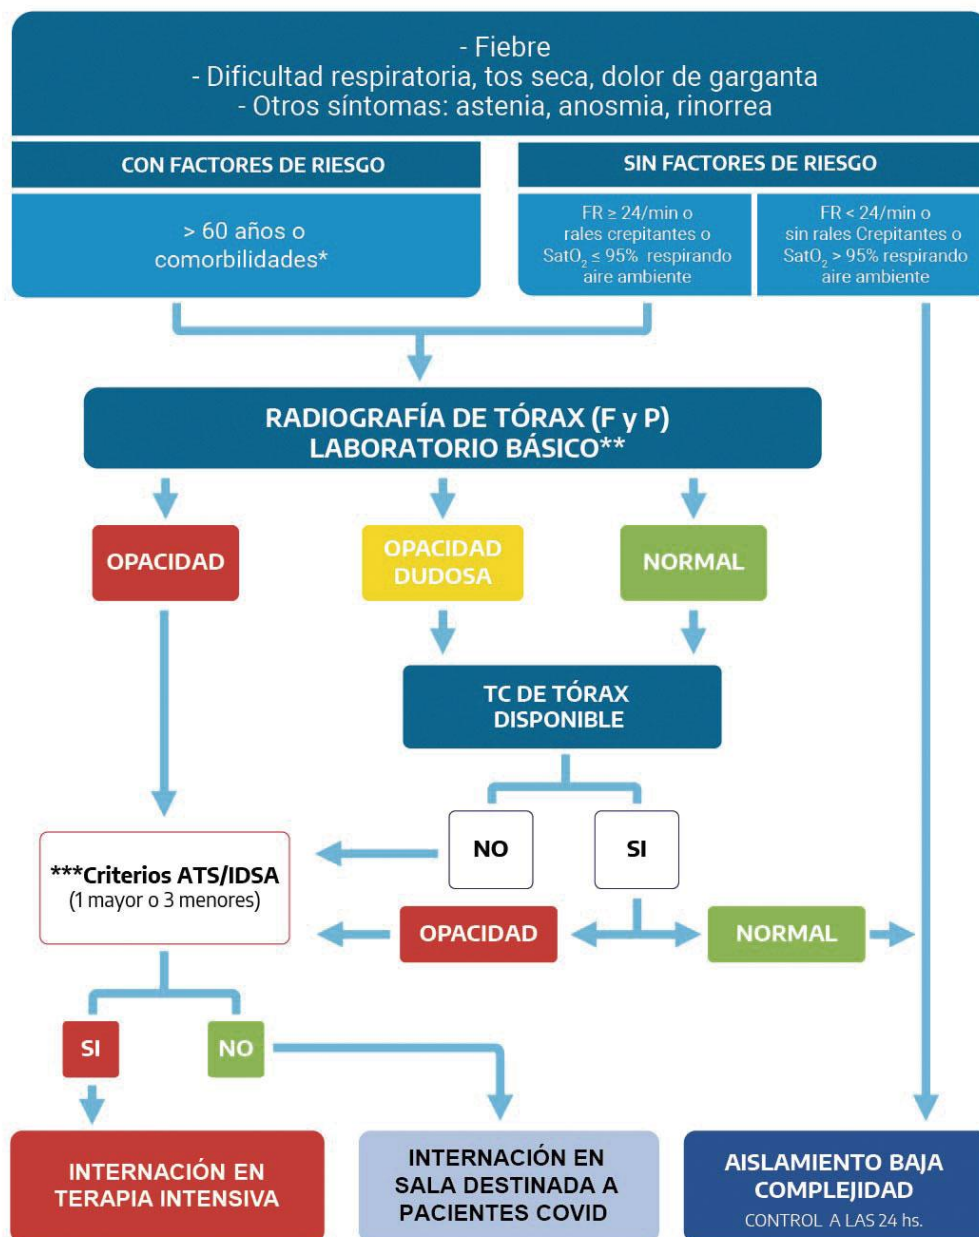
- Fiebre
- Dificultad respiratoria, tos seca, dolor de garganta
- Otros síntomas: astenia, anosmia, rinorrea

CON FACTORES DE RIESGO

> 60 años o comorbilidades*

SIN FACTORES DE RIESGO

FR ≥ 24/min o rales crepitantes o $SatO_2 \leq 95\%$ respirando aire ambiente

FR < 24/min o sin rales Crepitantes o $SatO_2 > 95\%$ respirando aire ambiente

RADIOGRAFÍA DE TÓRAX (F y P)
LABORATORIO BÁSICO**

OPACIDAD

OPACIDAD DUDOSA

NORMAL

TC DE TÓRAX DISPONIBLE

NO

SI

***Criterios ATS/IDSA
(1 mayor o 3 menores)

OPACIDAD

NORMAL

SI

NO

INTERNACIÓN EN TERAPIA INTENSIVA

INTERNACIÓN EN SALA DESTINADA A PACIENTES COVID

AISLAMIENTO BAJA COMPLEJIDAD
CONTROL A LAS 24 hs.